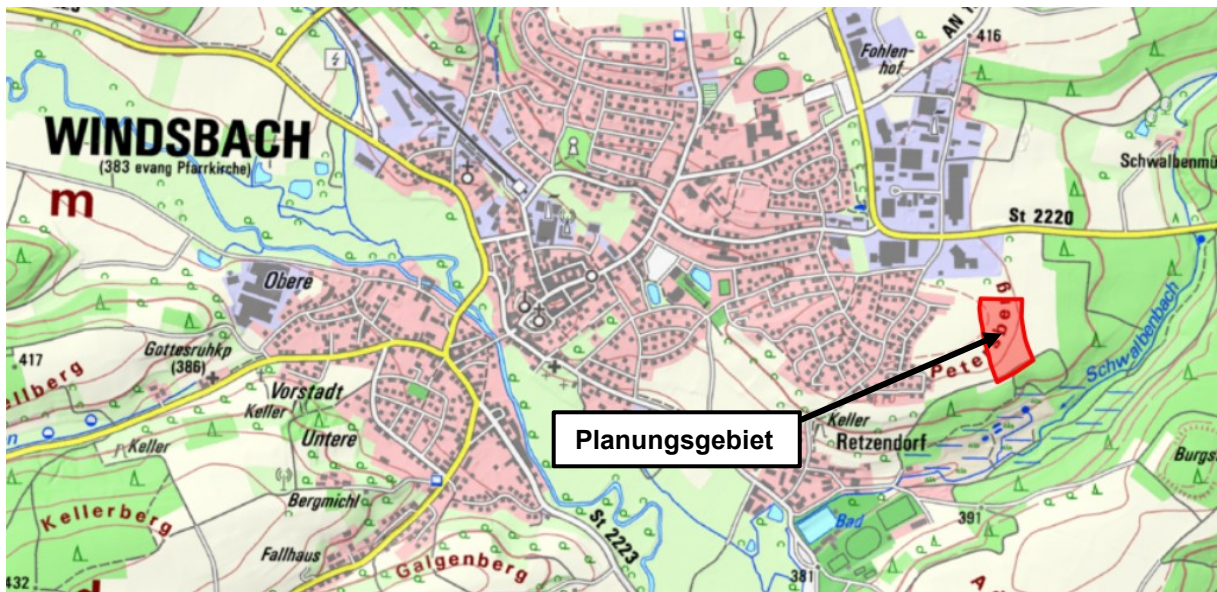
WINDSBACH
(383 evang Pfarrkirche)
m
Fohlenhof
AN
416
Schwalbenmü
St 2220
Obere
417
Gottesruhkp (386)
llberg
Vorstadt
Keller
Keller
Untere
Bergmichl
Kellerberg
Fallhaus
432
Galgenberg
St 2223
Planungsgebiet
Keller
Retzendorf
Peter
ber
Schwalbenbach
Bad
391
381
Burgs